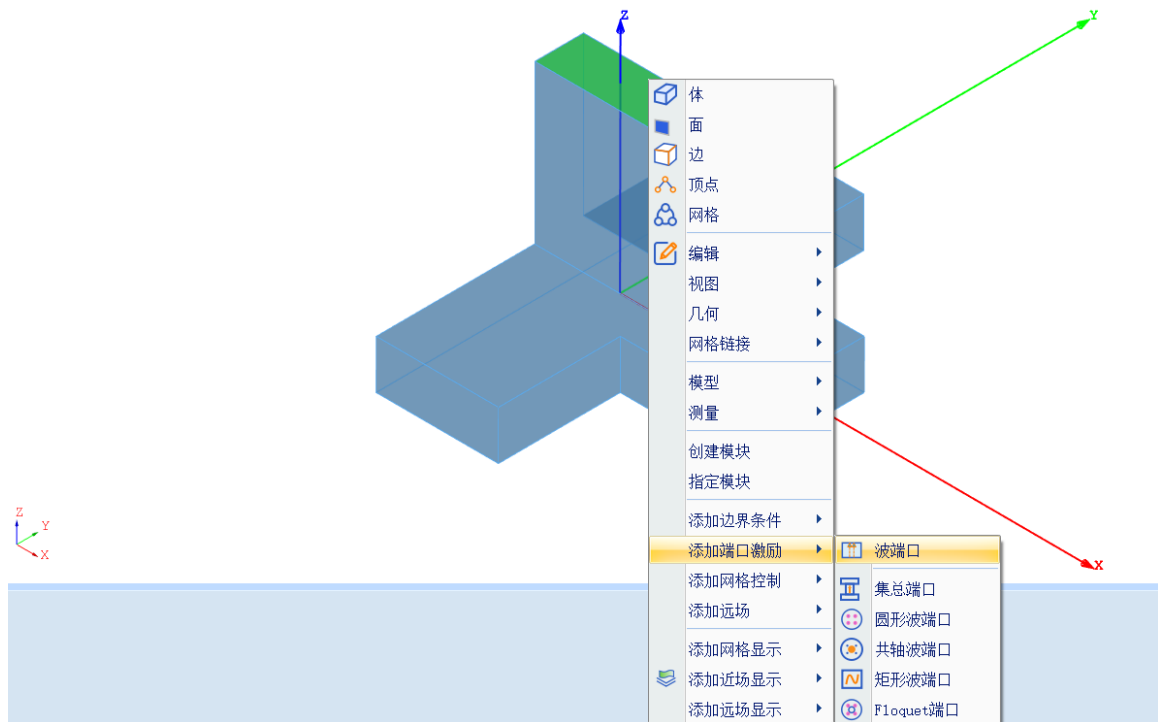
Z
Y
X
体
面
边
顶点
网格
编辑
视图
几何
网格链接
模型
测量
创建模块
指定模块
添加边界条件
添加端口激励
添加网格控制
添加远场
添加网格显示
添加近场显示
添加远场显示
波端口
集总端口
圆形波端口
共轴波端口
矩形波端口
Floquet端口
Z
Y
X